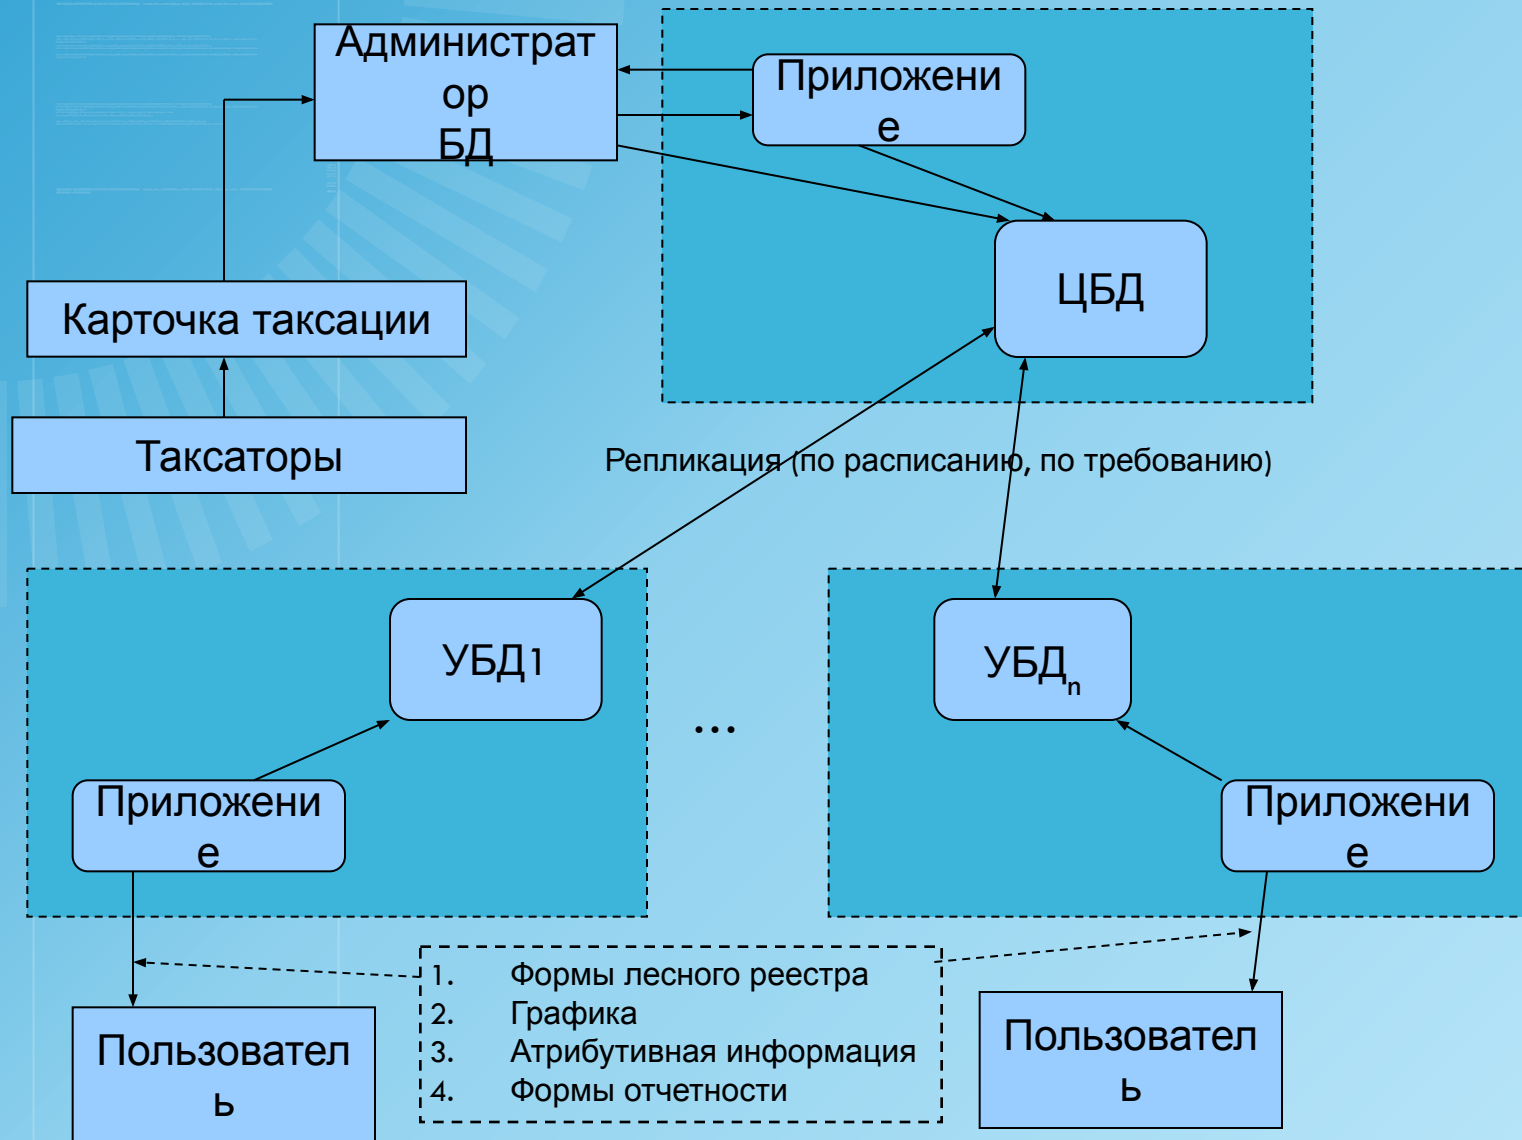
Администрат
ор
БД

Приложени
е

ЦБД

Карточка таксации

Таксаторы

Репликация (по расписанию, по требованию)

УБД1

…

УБД$_n$

Приложени
е

Приложени
е

1. Формы лесного реестра
2. Графика
3. Атрибутивная информация
4. Формы отчетности

Пользовател
ь

Пользовател
ь